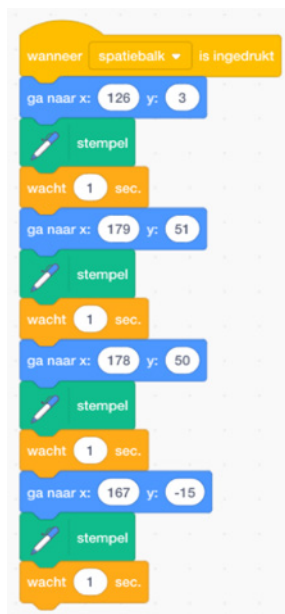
wanneer spatiebalk ▾ is ingedrukt
ga naar x: 126 y: 3
stempel
wacht 1 sec.
ga naar x: 179 y: 51
stempel
wacht 1 sec.
ga naar x: 178 y: 50
stempel
wacht 1 sec.
ga naar x: 167 y: -15
stempel
wacht 1 sec.